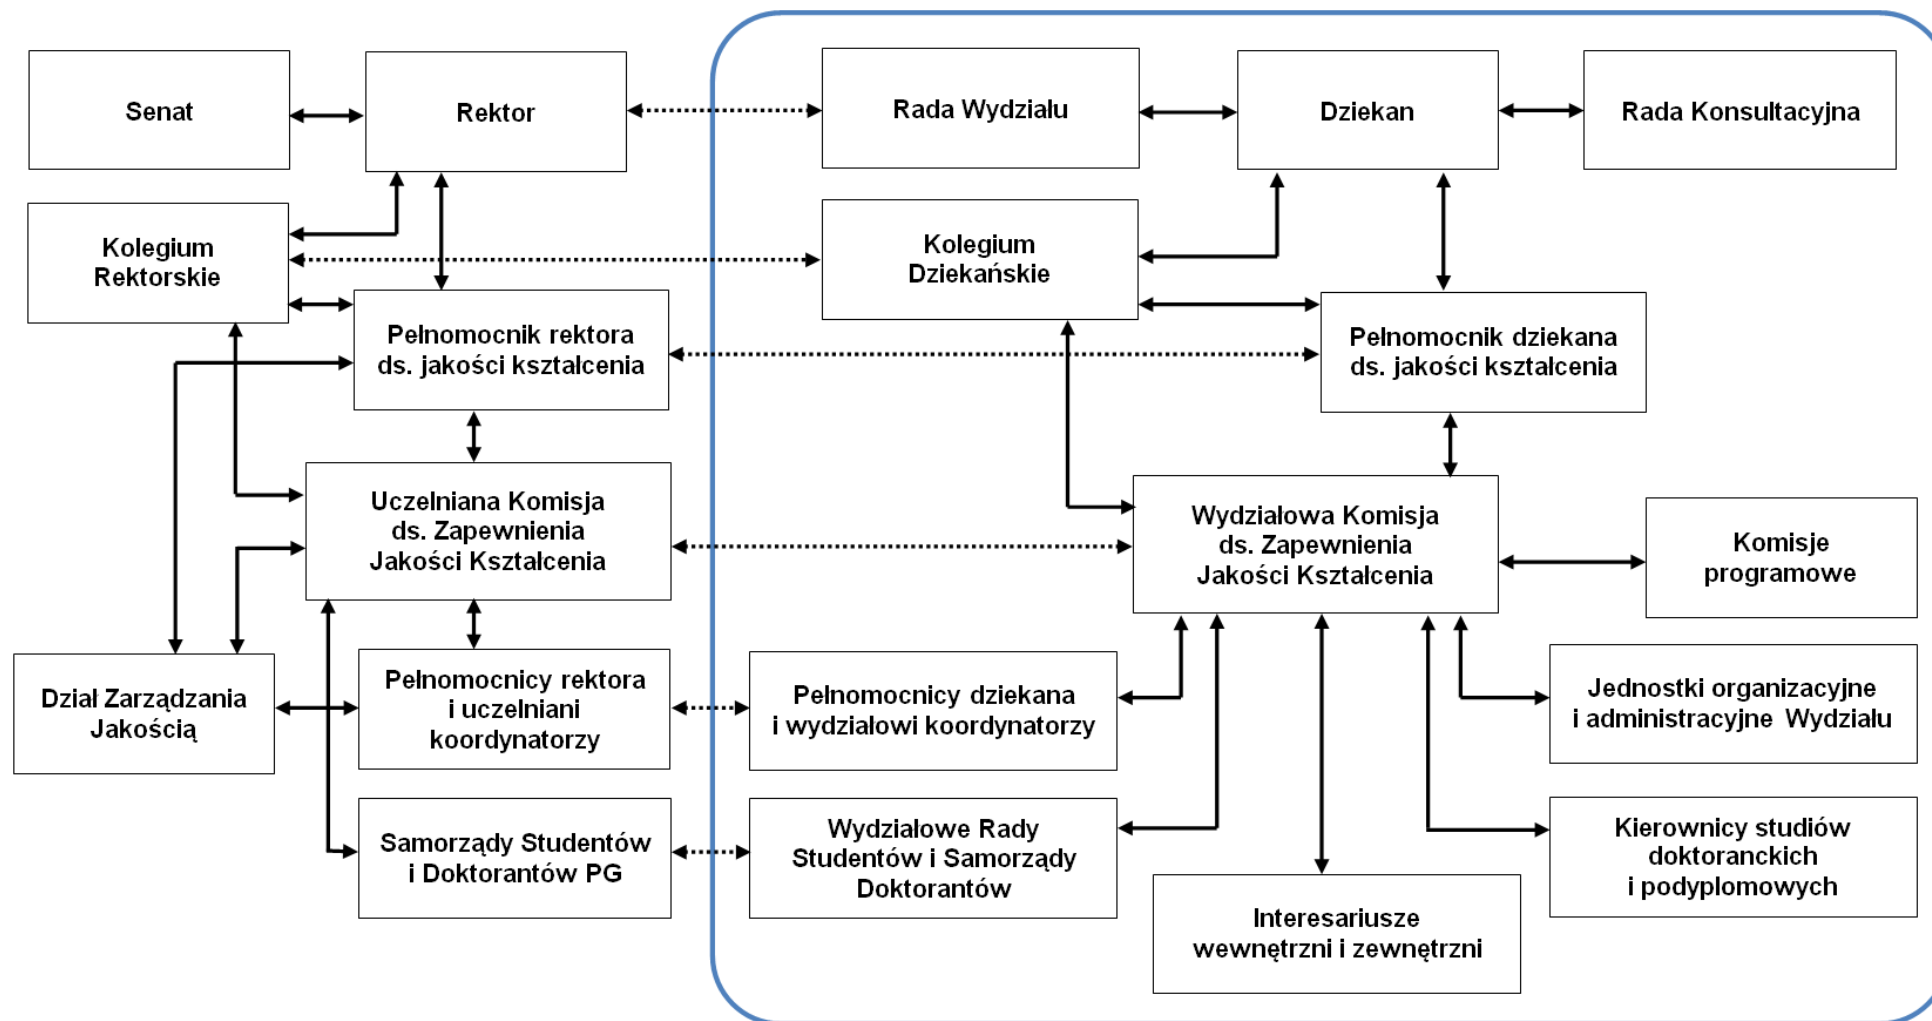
Senat

Rektor

Rada Wydziału

Dziekan

Rada Konsultacyjna

Kolegium Rektorskie

Kolegium Dziekańskie

Pełnomocnik rektora ds. jakości kształcenia

Pełnomocnik dziekana ds. jakości kształcenia

Uczelniana Komisja ds. Zapewnienia Jakości Kształcenia

Wydziałowa Komisja ds. Zapewnienia Jakości Kształcenia

Komisje programowe

Dział Zarządzania Jakością

Pełnomocnicy rektora i uczelniani koordynatorzy

Pełnomocnicy dziekana i wydziałowi koordynatorzy

Jednostki organizacyjne i administracyjne Wydziału

Samorządy Studentów i Doktorantów PG

Wydziałowe Rady Studentów i Samorządy Doktorantów

Kierownicy studiów doktoranckich i podyplomowych

Interesariusze wewnętrzni i zewnętrzni